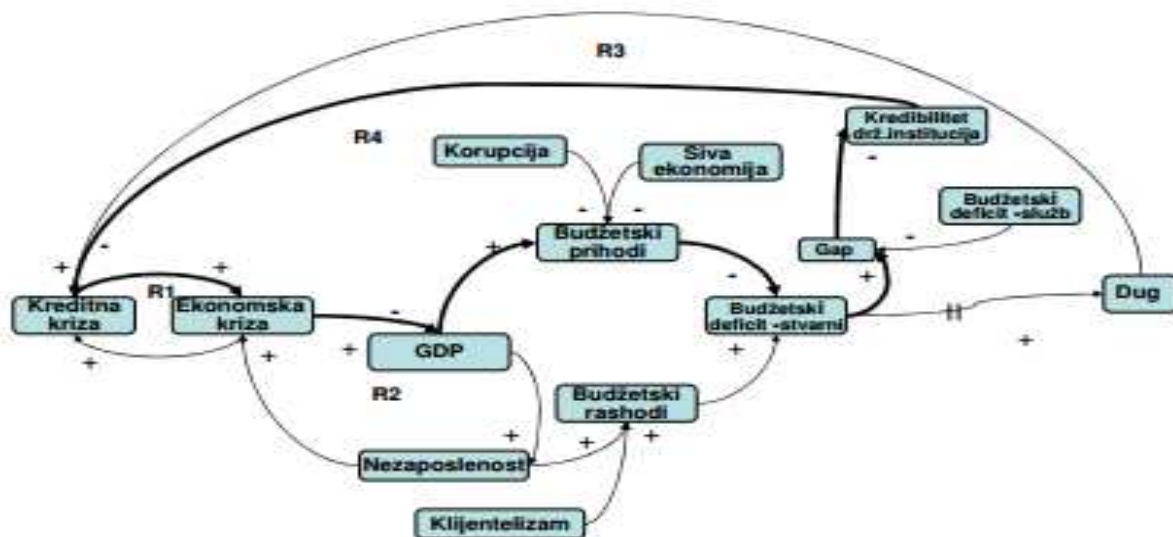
R3

Kredibilitet drž.institucija

R4

Korupcija

Siva ekonomija

-

- -

Budžetski deficit -službeni

+

Budžetski prihodi

-

Gap

-

+ +

+

R1

Kreditna kriza

Ekonomska kriza

-

Budžetski deficit -stvarni

Dug

+

+

GDP

+

+

+

R2

Budžetski rashodi

+

+ +

Nezaposlenost

Klijentelizam